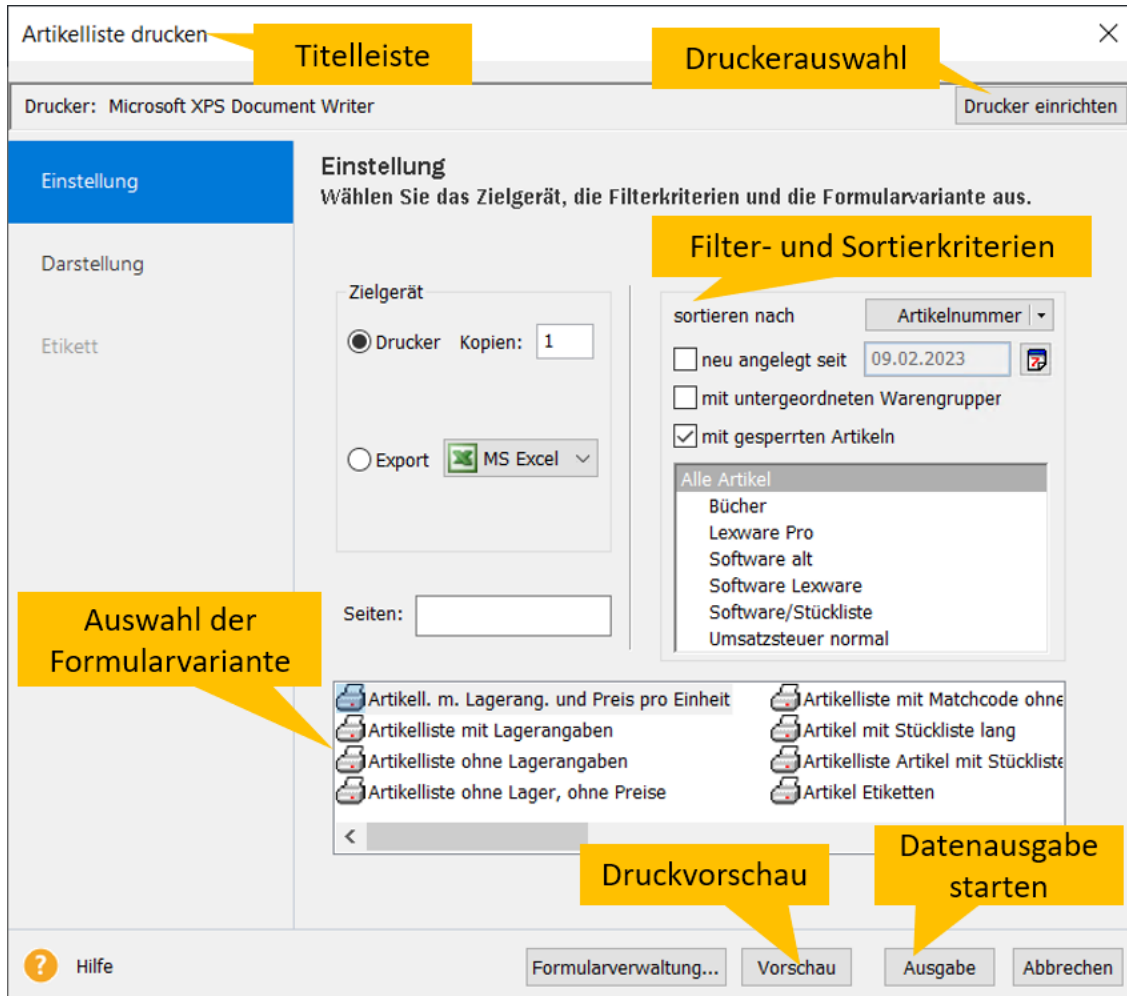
Artikelliste drucken
Titelleiste
Druckerauswahl
Drucker: Microsoft XPS Document Writer
Drucker einrichten

Einstellung
Darstellung
Etikett

Einstellung
Wählen Sie das Zielgerät, die Filterkriterien und die Formularvariante aus.

Filter- und Sortierkriterien

Zielgerät
Drucker Kopien: 1
Export MS Excel

sortieren nach Artikelnummer
neu angelegt seit 09.02.2023
mit untergeordneten Warengrupper
mit gesperrten Artikeln
Alle Artikel
Bücher
Lexware Pro
Software alt
Software Lexware
Software/Stückliste
Umsatzsteuer normal

Seiten:

Auswahl der Formularvariante

Artikell. m. Lagerang. und Preis pro Einheit
Artikelliste mit Lagerangaben
Artikelliste ohne Lagerangaben
Artikelliste ohne Lager, ohne Preise
Artikelliste mit Matchcode ohne
Artikel mit Stückliste lang
Artikelliste Artikel mit Stückliste
Artikel Etiketten

Druckvorschau
Datenausgabe starten

Hilfe
Formularverwaltung...
Vorschau
Ausgabe
Abbrechen